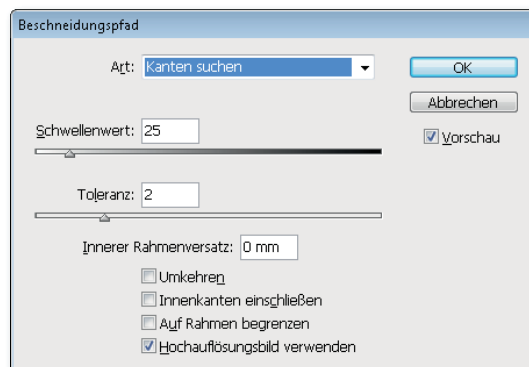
Beschneidungspfad

Art: Kanten suchen

OK

Abbrechen

Vorschau

Schwellenwert: 25

Toleranz: 2

Innerer Rahmenversatz: 0 mm

Umkehren

Innenkanten einschließen

Auf Rahmen begrenzen

Hochauflösungsbild verwenden